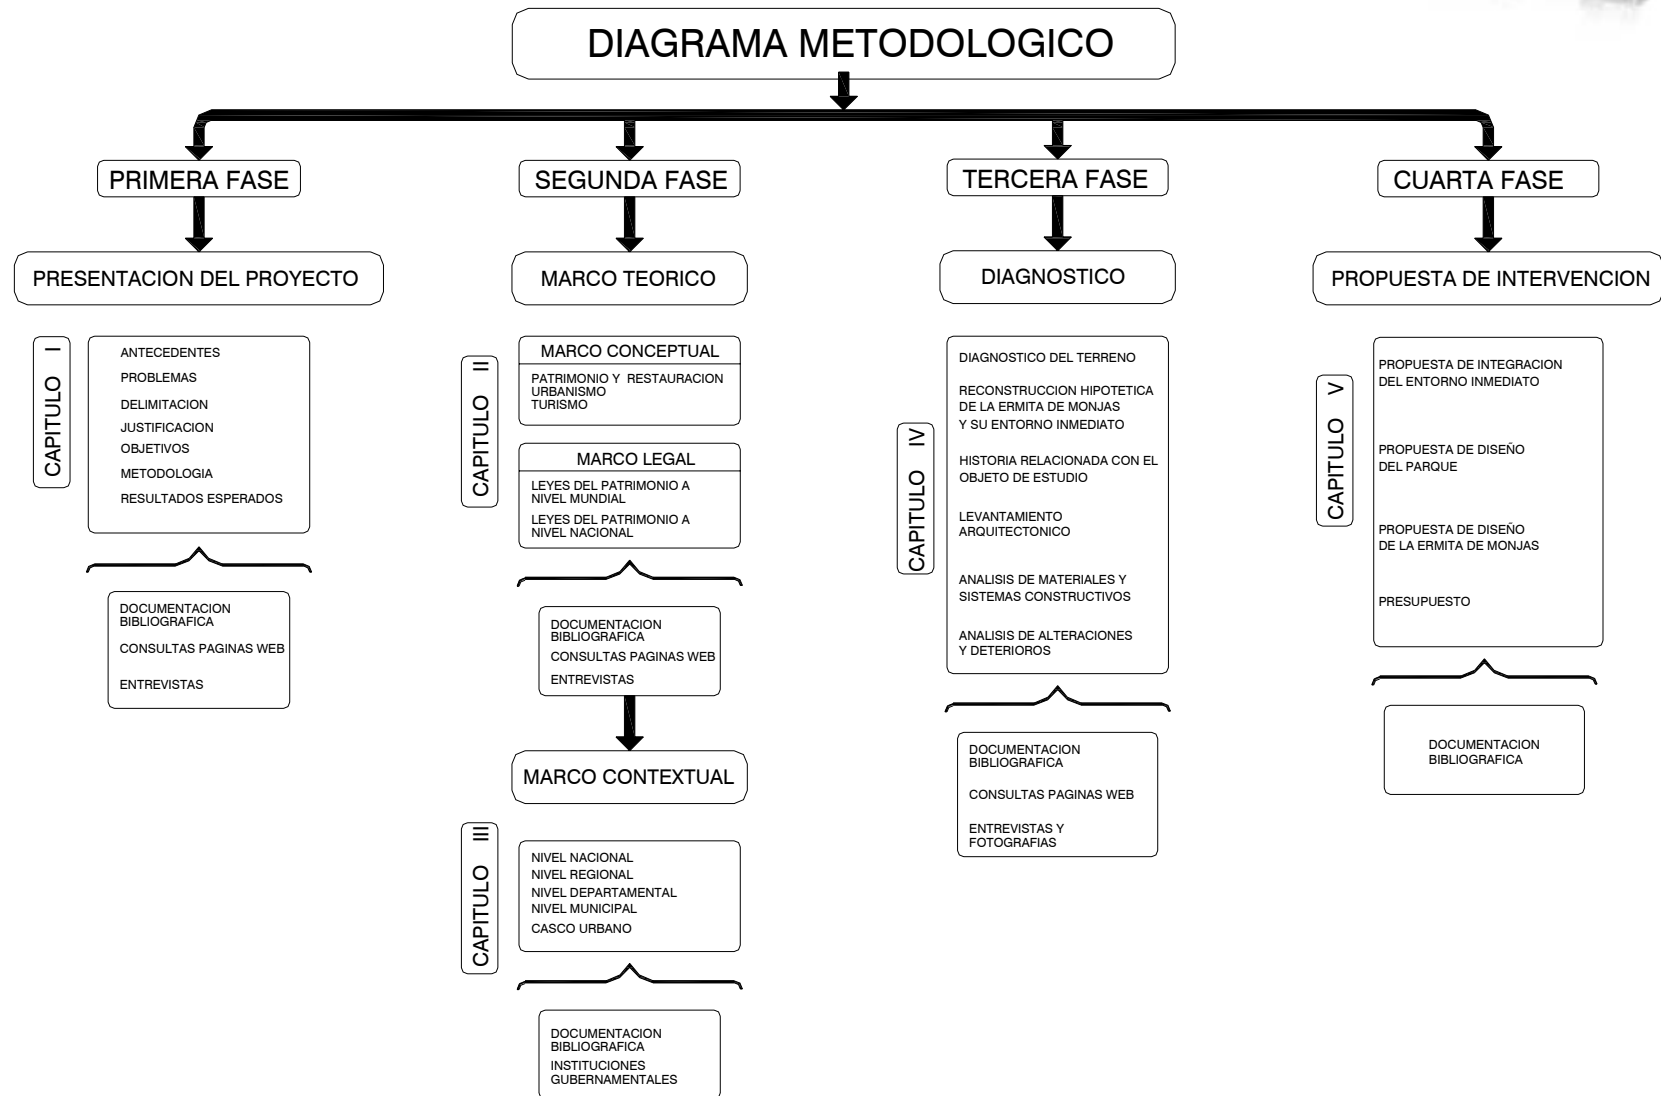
DIAGRAMA METODOLOGICO

PRIMERA FASE

PRESENTACION DEL PROYECTO

CAPITULO I

ANTECEDENTES
PROBLEMAS
DELIMITACION
JUSTIFICACION
OBJETIVOS
METODOLOGIA
RESULTADOS ESPERADOS

DOCUMENTACION BIBLIOGRAFICA
CONSULTAS PAGINAS WEB
ENTREVISTAS

SEGUNDA FASE

MARCO TEORICO

CAPITULO II

MARCO CONCEPTUAL
PATRIMONIO Y RESTAURACION
URBANISMO
TURISMO

MARCO LEGAL
LEYES DEL PATRIMONIO A NIVEL MUNDIAL
LEYES DEL PATRIMONIO A NIVEL NACIONAL

DOCUMENTACION BIBLIOGRAFICA
CONSULTAS PAGINAS WEB
ENTREVISTAS

MARCO CONTEXTUAL

CAPITULO III

NIVEL NACIONAL
NIVEL REGIONAL
NIVEL DEPARTAMENTAL
NIVEL MUNICIPAL
CASCO URBANO

DOCUMENTACION BIBLIOGRAFICA
INSTITUCIONES GUBERNAMENTALES

TERCERA FASE

DIAGNOSTICO

CAPITULO IV

DIAGNOSTICO DEL TERRENO
RECONSTRUCCION HIPOTETICA DE LA ERMITA DE MONJAS Y SU ENTORNO INMEDIATO
HISTORIA RELACIONADA CON EL OBJETO DE ESTUDIO
LEVANTAMIENTO ARQUITECTONICO
ANALISIS DE MATERIALES Y SISTEMAS CONSTRUCTIVOS
ANALISIS DE ALTERACIONES Y DETERIOROS

DOCUMENTACION BIBLIOGRAFICA
CONSULTAS PAGINAS WEB
ENTREVISTAS Y FOTOGRAFIAS

CUARTA FASE

PROPUESTA DE INTERVENCION

CAPITULO V

PROPUESTA DE INTEGRACION DEL ENTORNO INMEDIATO
PROPUESTA DE DISEÑO DEL PARQUE
PROPUESTA DE DISEÑO DE LA ERMITA DE MONJAS
PRESUPUESTO

DOCUMENTACION BIBLIOGRAFICA